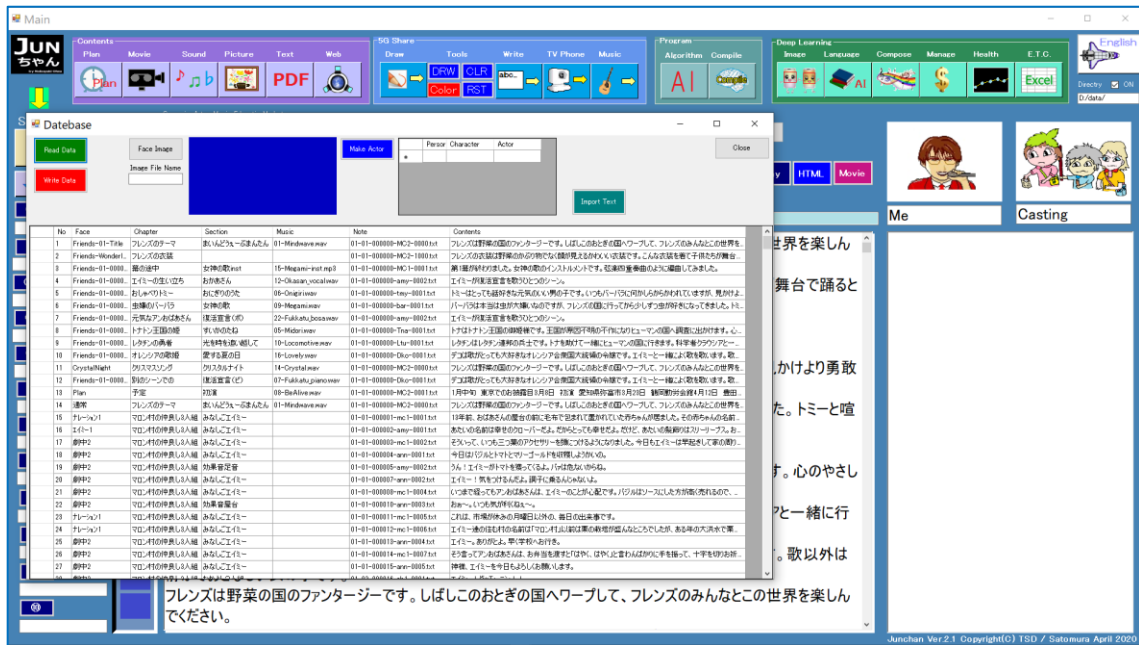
Main

JUN ちゃん

Contents
Plan Movie Sound Picture Text Web
Plan PDF

5G Share
Draw Tools Write TV Phone Music
DRW CLR Color RST abc...

Program
Algorithm Compile
AI

Deep Learning
Image Language Compose Manage Health E.T.C.
AI Excel

English
Directry ON
D:/data/

Datebase

Read Data
Write Data
Face Image
Image File Name
Make Actor

| | Person | Character | Actor |
|---|---|---|---|
| * | | | |

Import Text
Close

| No | Face | Chapter | Section | Music | Note | Contents |
|---|---|---|---|---|---|---|
| 1 | Friends-01-Title | フレンズのテーマ | まいんどうぇーぶまんたん | 01-Mindwave.wav | 01-01-000000-MC2-0000.txt | フレンズは野菜の国のファンタージーです。しばしこのおとぎの国へワープして、フレンズのみんなとこの世界を... |
| 2 | Friends-Wonderl... | フレンズの衣装 | おかあさん | | 01-01-000000-MC2-1000.txt | フレンズの衣装は野菜の命の形で... |
| 3 | Friends-01-0000... | 星の途中 | 女神の歌inst | 15-Megami-inst.mp3 | 01-01-000000-MC1-0001.txt | 第1章が始まりました。女神の歌のインストルメントです。... |
| 4 | Friends-01-0000... | エイミーの生い立ち | おかあさん | 12-Okasan_vocal.wav | 01-01-000000-amy-0002.txt | エイミーが復活宣言を歌うひとつのシーン。 |
| 5 | Friends-01-0000... | おしゃべりトミー | おにぎりの歌 | 06-Onigiri.wav | 01-01-000000-tmy-0001.txt | トミーはとっても弱虫な元気のいい男の子です。... |
| 6 | Friends-01-0000... | 虫嫌いバーバラ | 女神の歌 | 09-Megami.wav | 01-01-000000-bar-0001.txt | バーバラは本当は虫が大嫌いなのですが、フレンズの国に行ってから少しずつ虫が好きになってきました。... |
| 7 | Friends-01-0000... | 元気なアンおばあさん | 復活宣言(ボ) | 22-Fukkatu_bosa.wav | 01-01-000000-amy-0002.txt | エイミーが復活宣言を歌うひとつのシーン。 |
| 8 | Friends-01-0000... | トナトン王国の姫 | すいかのたね | 05-Midori.wav | 01-01-000000-Tna-0001.txt | トナはトナトン王国の... |
| 9 | Friends-01-0000... | レタチンの勇者 | 光を時を飛び越えて | 10-Locomotive.wav | 01-01-000000-Ltu-0001.txt | レタチンはレタチン達騎の兵士です。... |
| 10 | Friends-01-0000... | オレンシアの歌姫 | 愛する夏の日 | 16-Lovely.wav | 01-01-000000-Oko-0001.txt | デコ... |
| 11 | CrystalNight | クリスマスソング | クリスタルナイト | 14-Crystal.wav | 01-01-000000-MC2-0000.txt | フレンズは野菜の国のファンタージーです。... |
| 12 | Friends-01-0000... | 別れのシーンでの | 復活宣言(ピ) | 07-Fukkatu_piano.wav | 01-01-000000-Oko-0001.txt | デコ... |
| 13 | Plan | 予定 | 初演 | 08-BeAlive.wav | 01-01-000000-MC2-0001.txt | 1月中旬 東京でのお披露目... |
| 14 | 通常 | フレンズのテーマ | まいんどうぇーぶまんたん | 01-Mindwave.wav | 01-01-000000-MC2-0000.txt | フレンズは野菜の国のファンタージーです。... |
| 15 | ナレーション1 | マロンボ行伸良し3人組 | みなしごエイミー | | 01-01-000001-mc1-0001.txt | ... |
| 16 | エイミー1 | マロンボ行伸良し3人組 | みなしごエイミー | | 01-01-000002-amy-0001.txt | ... |
| 17 | 劇中2 | マロンボ行伸良し3人組 | みなしごエイミー | | 01-01-000003-mc1-0002.txt | ... |
| 18 | 劇中2 | マロンボ行伸良し3人組 | みなしごエイミー | | 01-01-000004-ann-0001.txt | ... |
| 19 | 劇中2 | マロンボ行伸良し3人組 | 効果音定音 | | 01-01-000005-amy-0002.txt | ... |
| 20 | 劇中2 | マロンボ行伸良し3人組 | みなしごエイミー | | 01-01-000007-ann-0002.txt | ... |
| 21 | 劇中2 | マロンボ行伸良し3人組 | みなしごエイミー | | 01-01-000008-mc1-0004.txt | ... |
| 22 | 劇中2 | マロンボ行伸良し3人組 | 効果音屋台 | | 01-01-000010-ann-0003.txt | ... |
| 23 | ナレーション1 | マロンボ行伸良し3人組 | みなしごエイミー | | 01-01-000011-mc1-0005.txt | ... |
| 24 | ナレーション1 | マロンボ行伸良し3人組 | みなしごエイミー | | 01-01-000012-mc1-0006.txt | ... |
| 25 | 劇中2 | マロンボ行伸良し3人組 | みなしごエイミー | | 01-01-000013-ann-0004.txt | ... |
| 26 | 劇中2 | マロンボ行伸良し3人組 | みなしごエイミー | | 01-01-000014-mc1-0007.txt | ... |
| 27 | 劇中2 | マロンボ行伸良し3人組 | みなしごエイミー | | 01-01-000015-ann-0005.txt | ... |

y HTML Movie

Me
Casting

世界を楽しん
舞台で踊ると
かけより勇敢
た。トミーと喧
す。心のやさし
アと一緒に行
。歌以外は

フレンズは野菜の国のファンタージーです。しばしこのおとぎの国へワープして、フレンズのみんなとこの世界を楽しんでください。

Junchan Ver.2.1 Copyright(C) TSD / Satomura April 2020